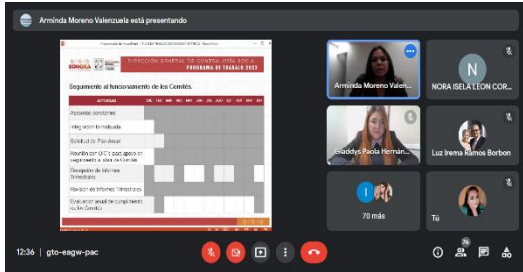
Arminda Moreno Valenzuela está presentando

SONORA

DIRECCIÓN GENERAL DE CONTRALORÍA SOCIAL
PROGRAMA DE TRABAJO 2022

Seguimiento al funcionamiento de los Comités.

| ACTIVIDAD | ENE | FEB | MAR | ABR | MAY | JUN | JUL | AGO | SEP | OCT | NOV | DIC |
|---|---|---|---|---|---|---|---|---|---|---|---|---|
| Asesorías constantes | | | | | | | | | | | | |
| Integración formalizada | | | | | | | | | | | | |
| Solicitud de Plan Anual | | | | | | | | | | | | |
| Reunión con OIC's para apoyo en seguimiento a labor de Comités | | | | | | | | | | | | |
| Recepción de Informes Trimestrales | | | | | | | | | | | | |
| Revisión de Informes Trimestrales | | | | | | | | | | | | |
| Evaluación anual de cumplimiento de los Comités | | | | | | | | | | | | |

Arminda Moreno Valen...

N

NORA ISELA LEON COR...

Gladdys Paola Hernán...

Luz Irema Ramos Borbon

70 más

Tú

12:36 | gto-eagw-pac

76